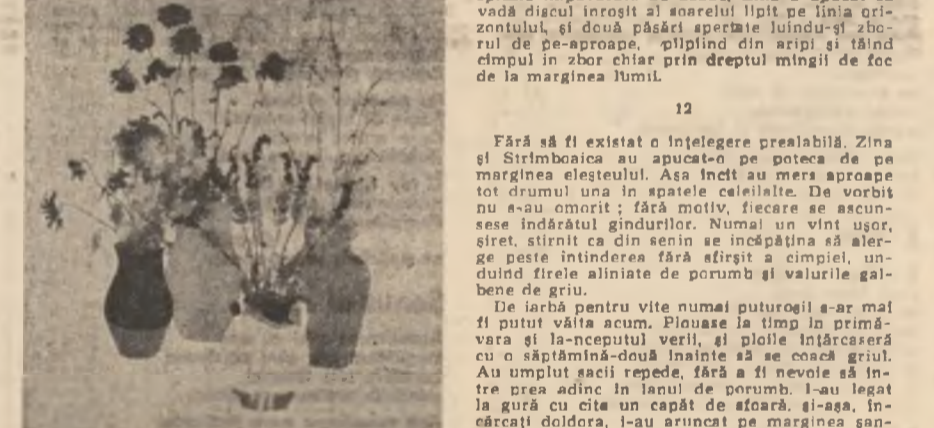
vadă discul inroşit al soarelui lipit pe linia orizontului, şi două păsări speriate luindu-şi zborul de pe-aproape, pilpiind din aripi şi tăind cimpul in zbor chiar prin dreptul mingii de foc de la marginea lumii.

12

Fără să fi existat o înţelegere prealabilă, Zina şi Sirimboaica au apucat-o pe poteca de pe marginea eleşteului. Aşa incit au mers aproape tot drumul una în spatele celeilalte. De vorbit nu s-au omorit ; fără motiv, fiecare se ascunsese îndărătul gîndurilor. Numai un vint uşor, şiret, stirnit ca din senin se încăpăţina să alerge peste intinderea fără sfirşit a cimpiei, unduind firele aliniate de porumb şi valurile galbene de griu.

De iarbă pentru vite numai puturoşii s-ar mai fi putut văita acum. Plouase la timp in primăvara şi la-nceputul verii, şi ploile intîrcaseră cu o săptămînă-două înainte să se coacă griul. Au umplut sacii repede, fără a fi nevoie să intre prea adinc in lanul de porumb. I-au legat la gură cu cite un capăt de sfoară, şi-aşa, încărcaţi doldora, i-au aruncat pe marginea şan-